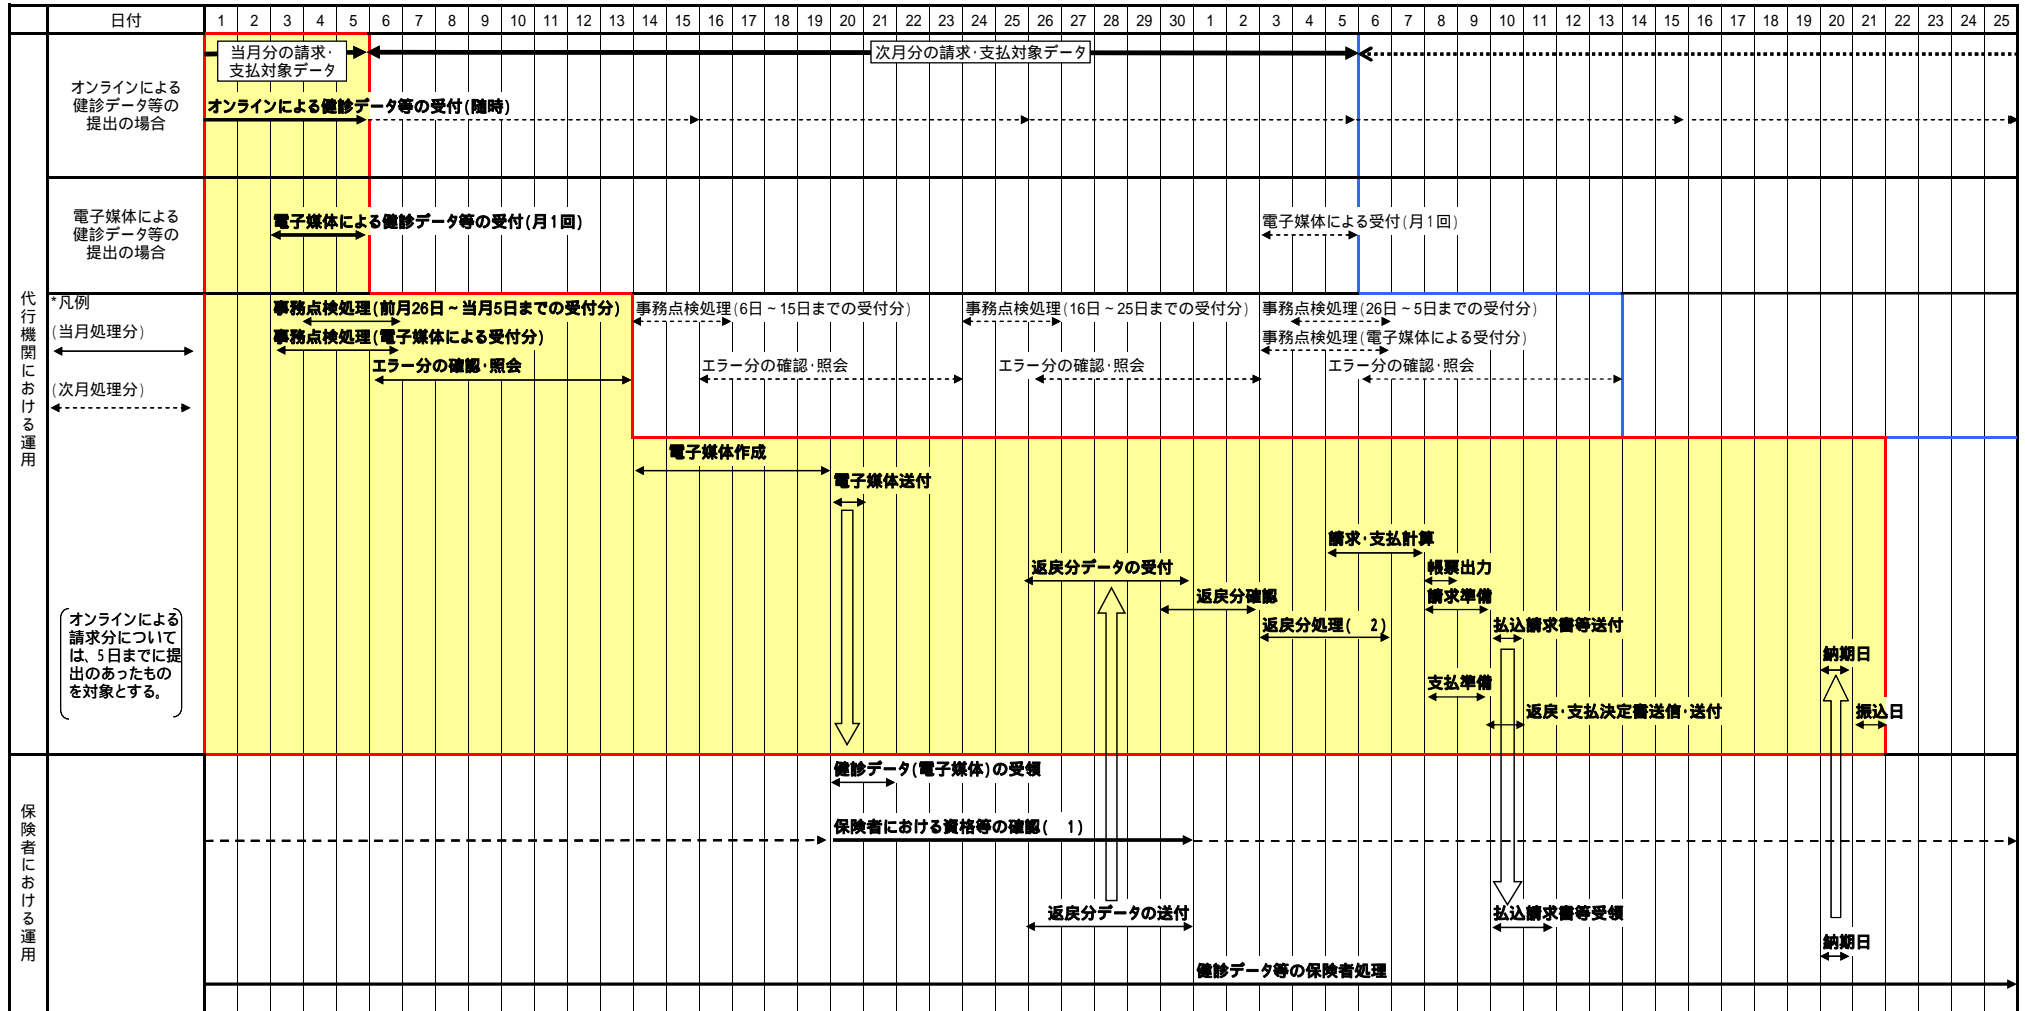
日付 1 2 3 4 5 6 7 8 9 10 11 12 13 14 15 16 17 18 19 20 21 22 23 24 25 26 27 28 29 30 1 2 3 4 5 6 7 8 9 10 11 12 13 14 15 16 17 18 19 20 21 22 23 24 25

代行機関における運用

オンラインによる健診データ等の提出の場合

当月分の請求・支払対象データ

次月分の請求・支払対象データ

オンラインによる健診データ等の受付(随時)

電子媒体による健診データ等の提出の場合

電子媒体による健診データ等の受付(月1回)

電子媒体による受付(月1回)

*凡例
(当月処理分)
(次月処理分)

事務点検処理(前月26日~当月5日までの受付分)
事務点検処理(電子媒体による受付分)
エラー分の確認・照会

事務点検処理(6日~15日までの受付分)
エラー分の確認・照会

事務点検処理(16日~25日までの受付分)
エラー分の確認・照会

事務点検処理(26日~5日までの受付分)
事務点検処理(電子媒体による受付分)
エラー分の確認・照会

電子媒体作成
電子媒体送付

請求・支払計算
帳票出力
請求準備
返戻分データの受付
返戻分確認
返戻分処理( 2)
払込請求書等送付
支払準備
返戻・支払決定書送信・送付
納期日
振込日

オンラインによる請求分については、5日までに提出のあったものを対象とする。

保険者における運用

健診データ(電子媒体)の受領
保険者における資格等の確認( 1)
返戻分データの送付
払込請求書等受領
納期日
健診データ等の保険者処理